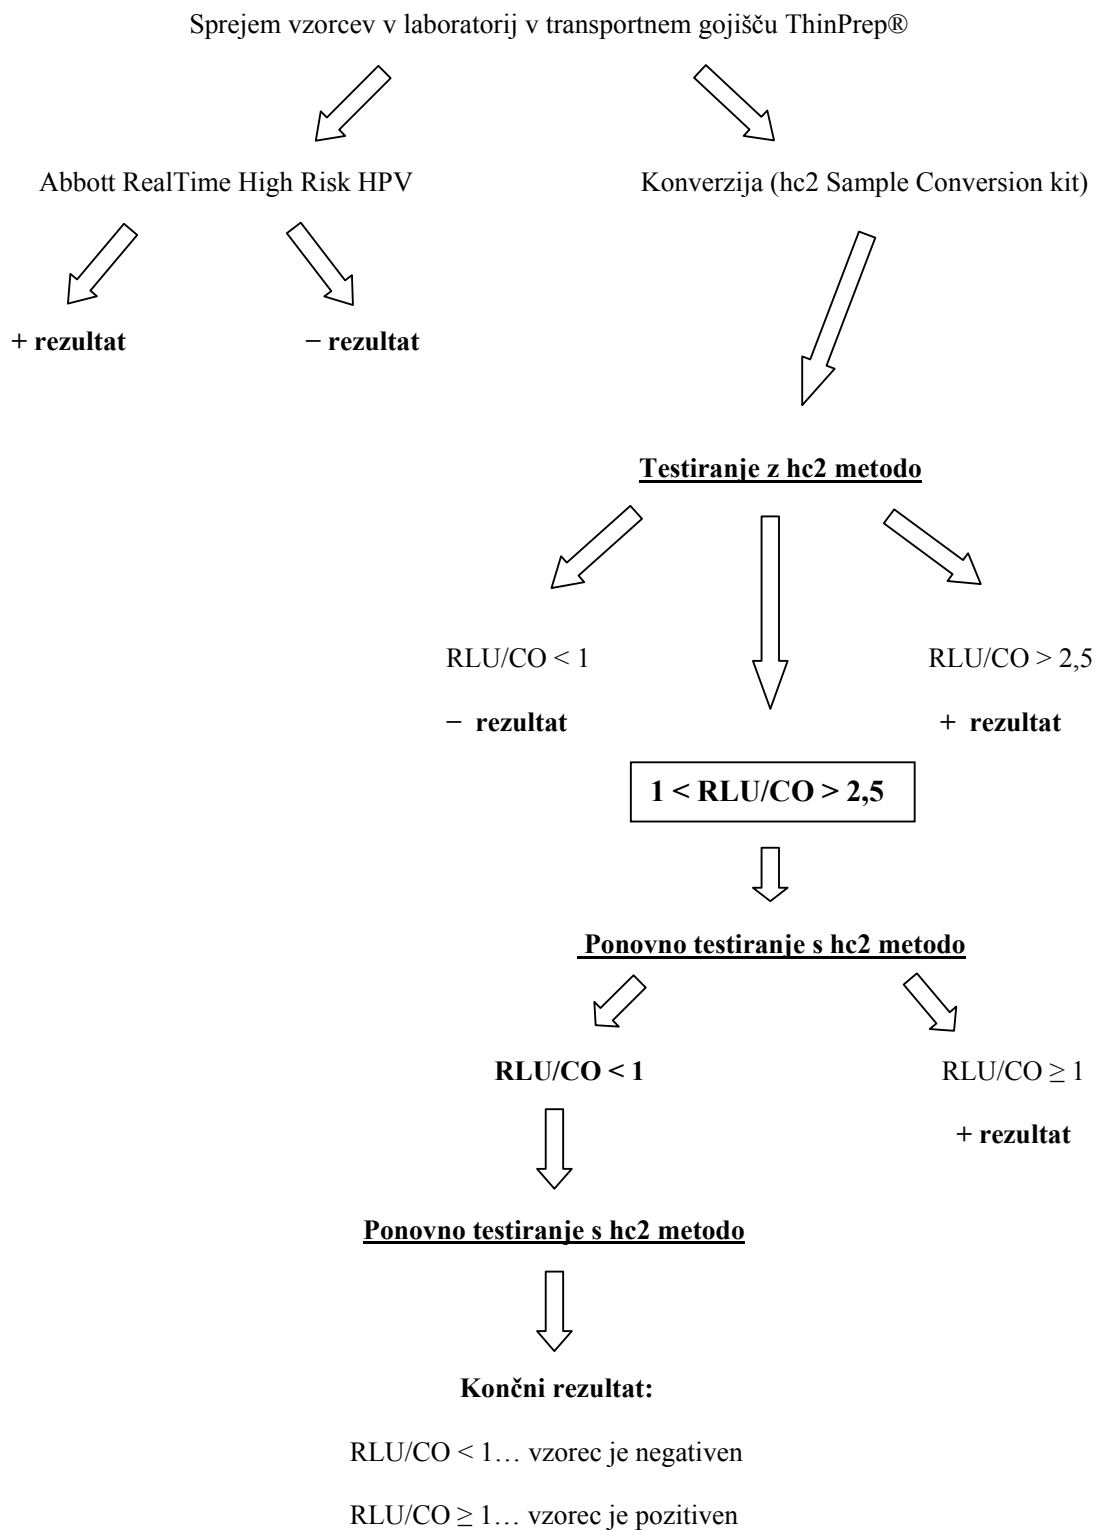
Sprejem vzorcev v laboratorij v transportnem gojišču ThinPrep®

Abbott RealTime High Risk HPV

Konverzija (hc2 Sample Conversion kit)

+ rezultat

− rezultat

Testiranje z hc2 metodo

RLU/CO < 1

− rezultat

RLU/CO > 2,5

+ rezultat

1 < RLU/CO > 2,5

Ponovno testiranje s hc2 metodo

RLU/CO < 1

RLU/CO ≥ 1

+ rezultat

Ponovno testiranje s hc2 metodo

Končni rezultat:

RLU/CO < 1… vzorec je negativen

RLU/CO ≥ 1… vzorec je pozitiven